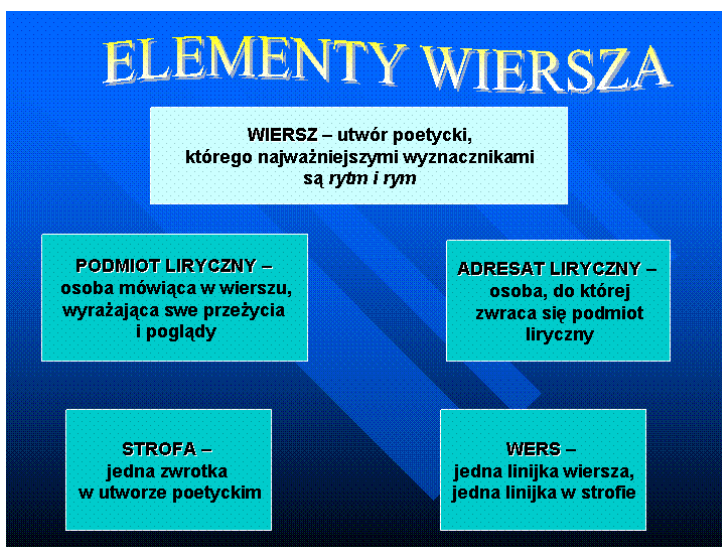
ELEMENTY WIERSZA

WIERSZ – utwór poetycki, którego najważniejszymi wyznacznikami są *rytm i rym*

PODMIOT LIRYCZNY – osoba mówiąca w wierszu, wyrażająca swe przeżycia i poglądy

ADRESAT LIRYCZNY – osoba, do której zwraca się podmiot liryczny

STROFA – jedna zwrotka w utworze poetyckim

WERS – jedna linijka wiersza, jedna linijka w strofie